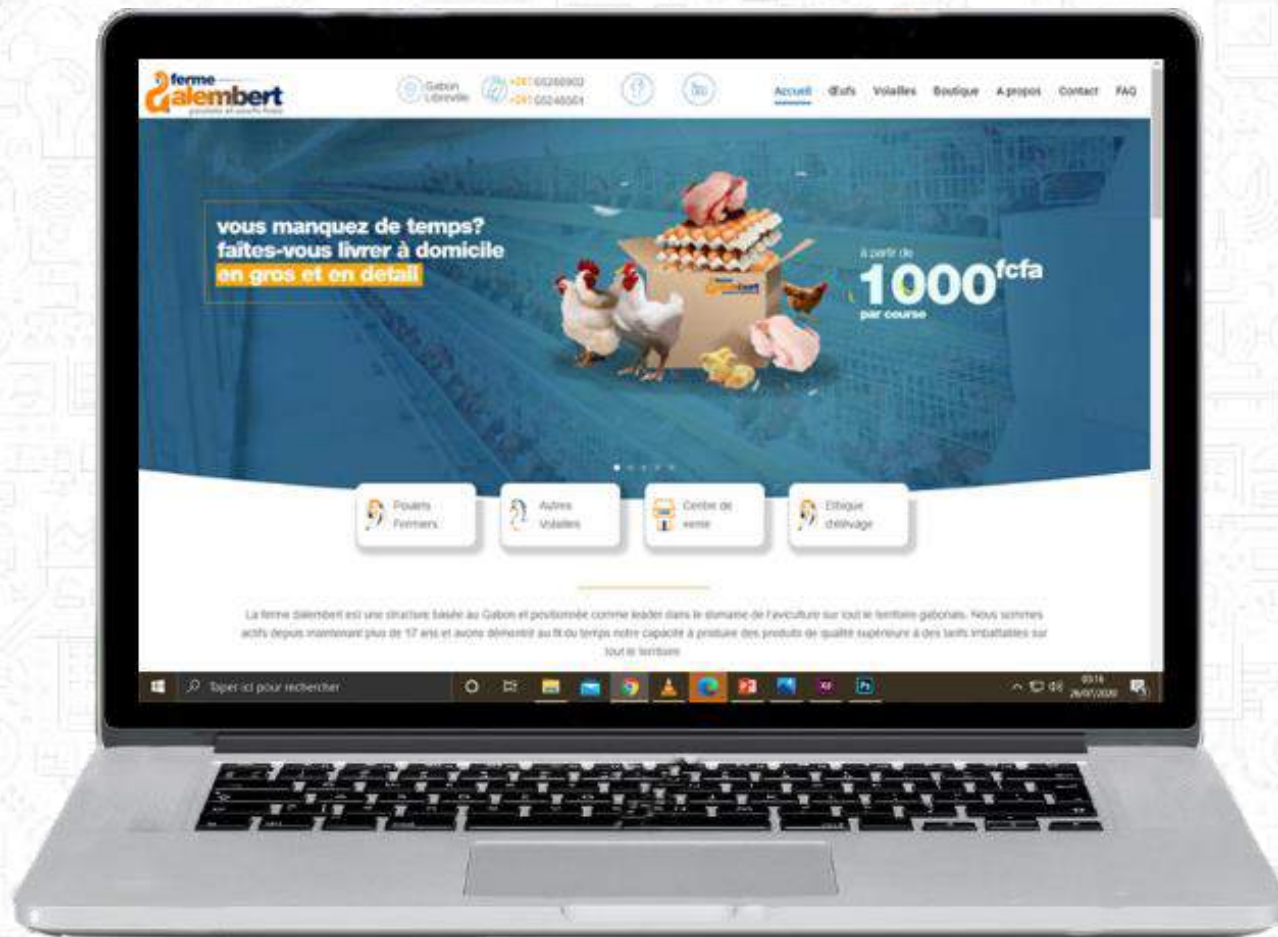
ferme dalembert
poulets et oeufs frais

Gabon Libreville

+241 65266903
+241 65246901

Accueil Œufs Volailles Boutique A propos Contact FAQ

vous manquez de temps?
faites-vous livrer à domicile
en gros et en detail

à partir de
1000fcfa
par course

Poulets Fermiers

Autres Volailles

Centre de vente

Ethique d'élevage

La ferme dalembert est une structure basée au Gabon et positionnée comme leader dans le domaine de l'aviculture sur tout le territoire gabonais. Nous sommes actifs depuis maintenant plus de 17 ans et avons démontré au fil du temps notre capacité à produire des produits de qualité supérieure à des tarifs imbattables sur tout le territoire.

Taper ici pour rechercher

03:16
26/07/2020